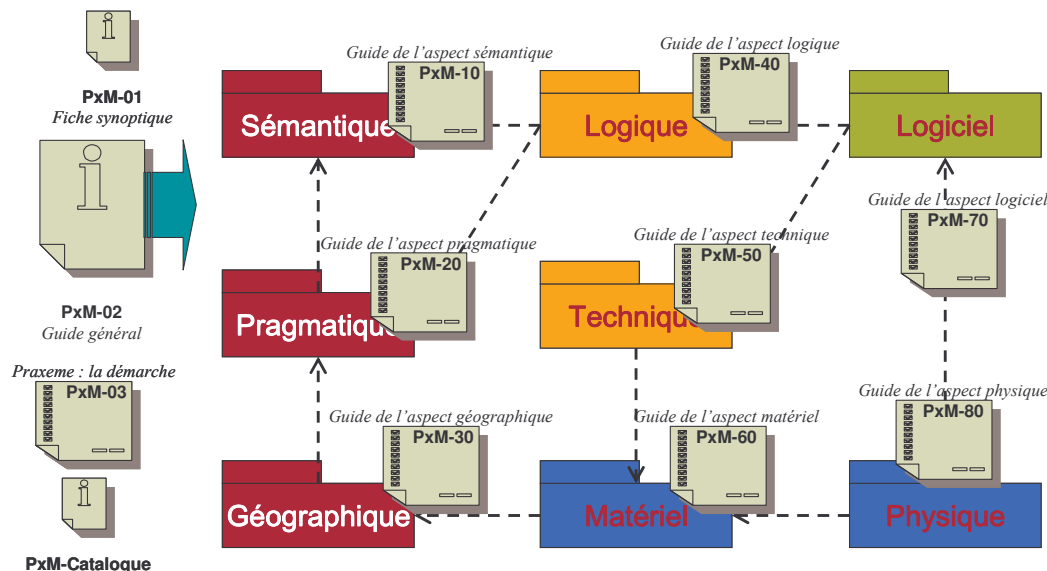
PxM-01
Fiche synoptique

PxM-02
Guide général

Praxeme : la démarche
PxM-03

PxM-Catalogue

Guide de l'aspect sémantique
PxM-10
Sémantique

Guide de l'aspect logique
PxM-40
Logique

Logiciel

Guide de l'aspect pragmatique
PxM-20
Pragmatique

Guide de l'aspect technique
PxM-50
Technique

Guide de l'aspect logiciel
PxM-70

Guide de l'aspect géographique
PxM-30
Géographique

Guide de l'aspect matériel
PxM-60
Matériel

Guide de l'aspect physique
PxM-80
Physique